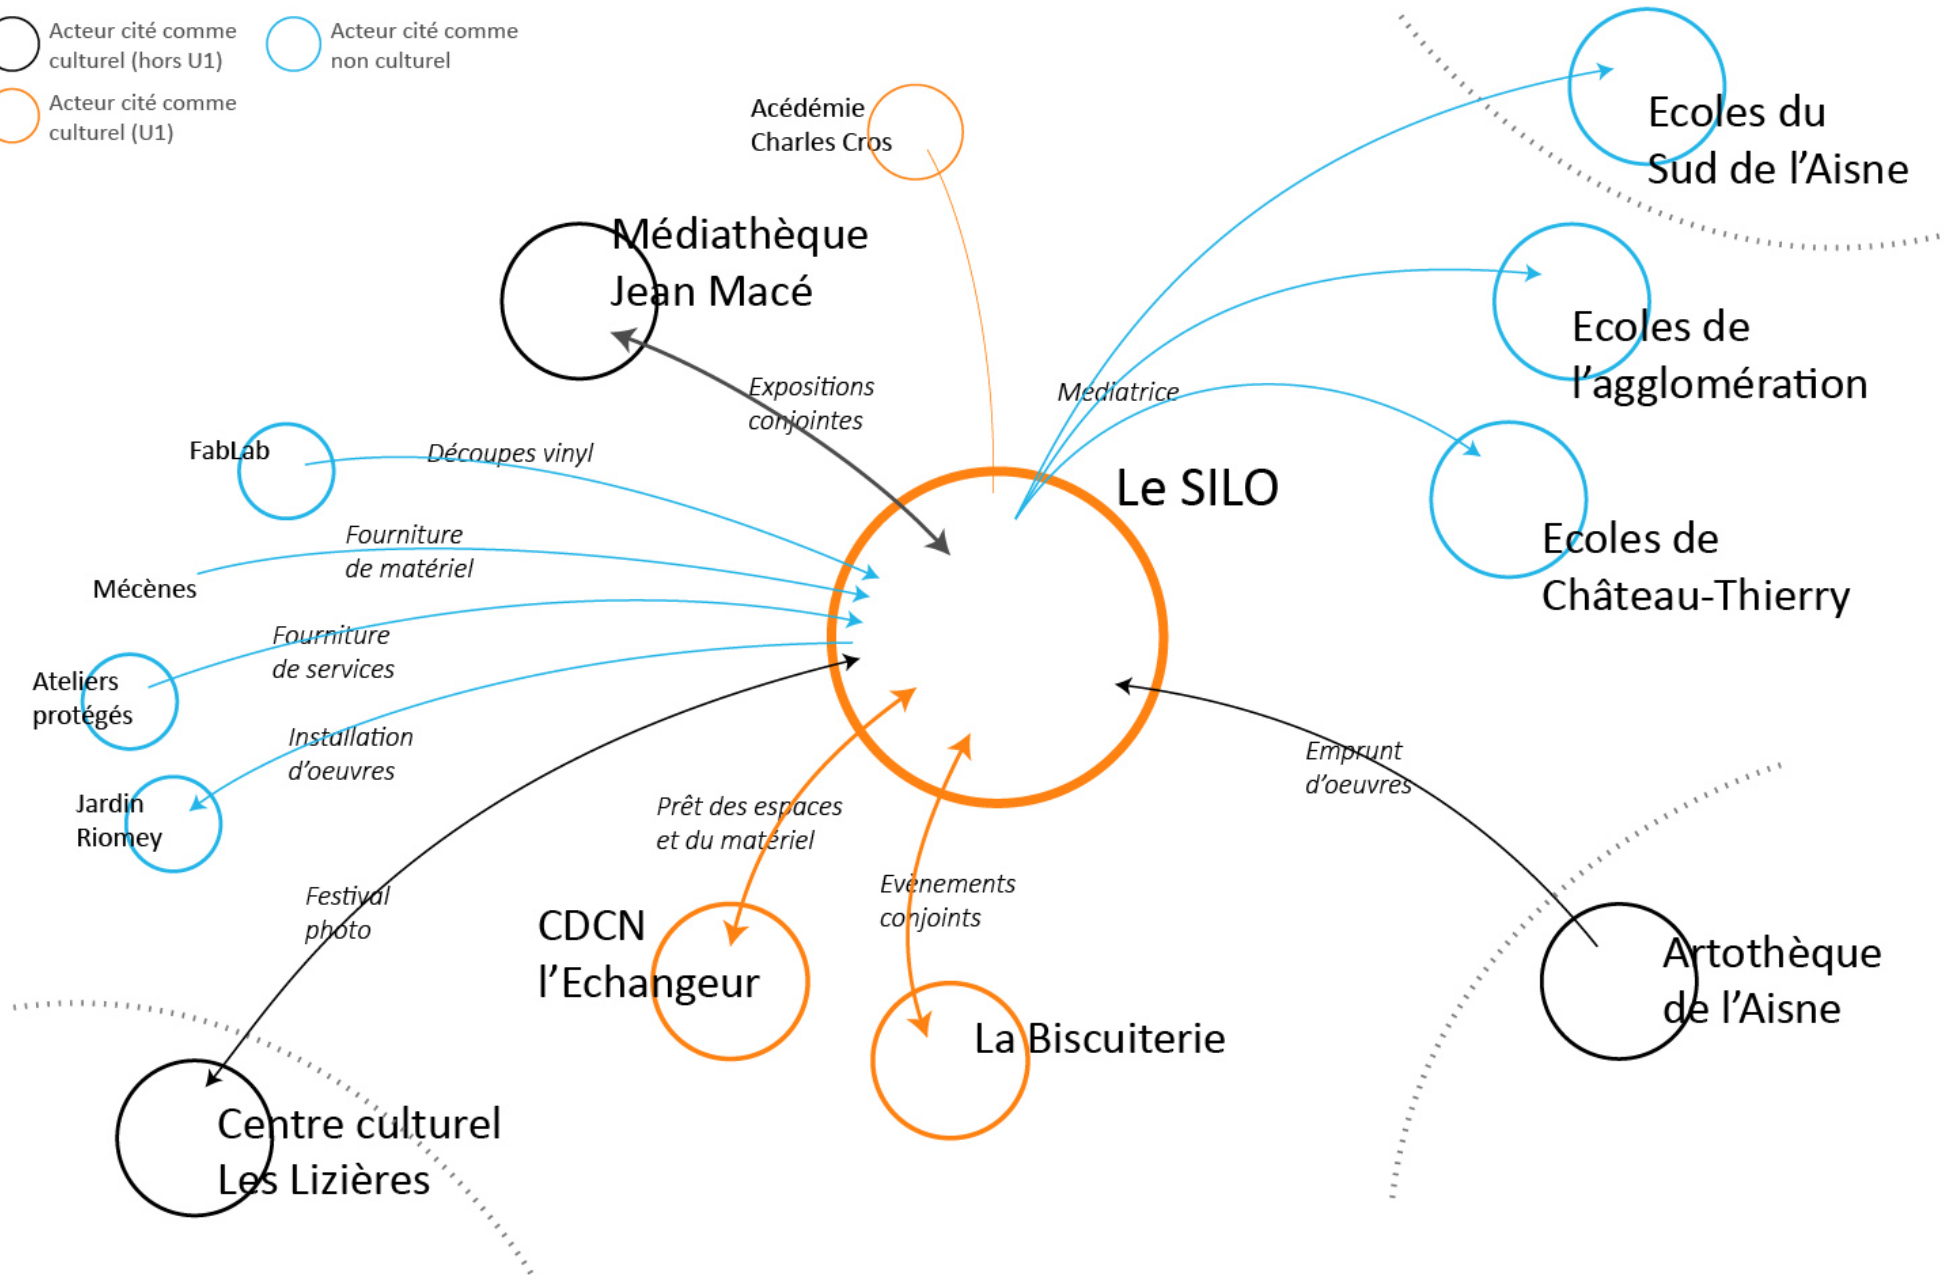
Acteur cité comme culturel (hors U1)

Acteur cité comme non culturel

Acteur cité comme culturel (U1)

Acédémie Charles Cros

Ecoles du Sud de l'Aisne

Médiathèque Jean Macé

Ecoles de l'agglomération

Expositions conjointes

Médiatrice

FabLab

Découpes vinyl

Le SILO

Fourniture de matériel

Ecoles de Château-Thierry

Mécènes

Fourniture de services

Ateliers protégés

Installation d'oeuvres

Emprunt d'oeuvres

Jardin Riomey

Prêt des espaces et du matériel

Festival photo

Evènements conjoints

CDCN l'Echangeur

Artothèque de l'Aisne

La Biscuiterie

Centre culturel Les Lizières